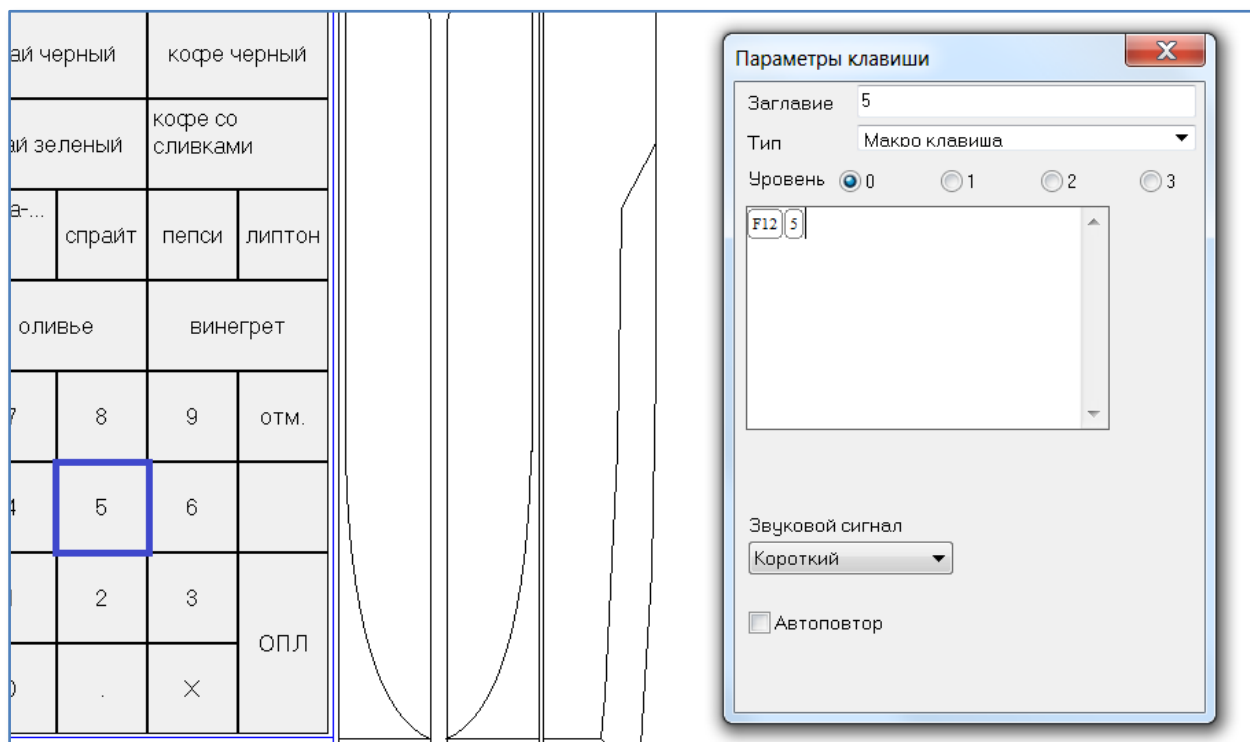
ай черный | кофе черный
ай зеленый | кофе со сливками
а-... | спрайт | пепси | липтон
оливье | винегрет
7 | 8 | 9 | отм.
4 | 5 | 6
1 | 2 | 3 | ОПЛ
0 | . | ×

Параметры клавиши
Заглавие 5
Тип Макро клавиша
Уровень 0 1 2 3
F12 5
Звуковой сигнал
Короткий
Автоповтор